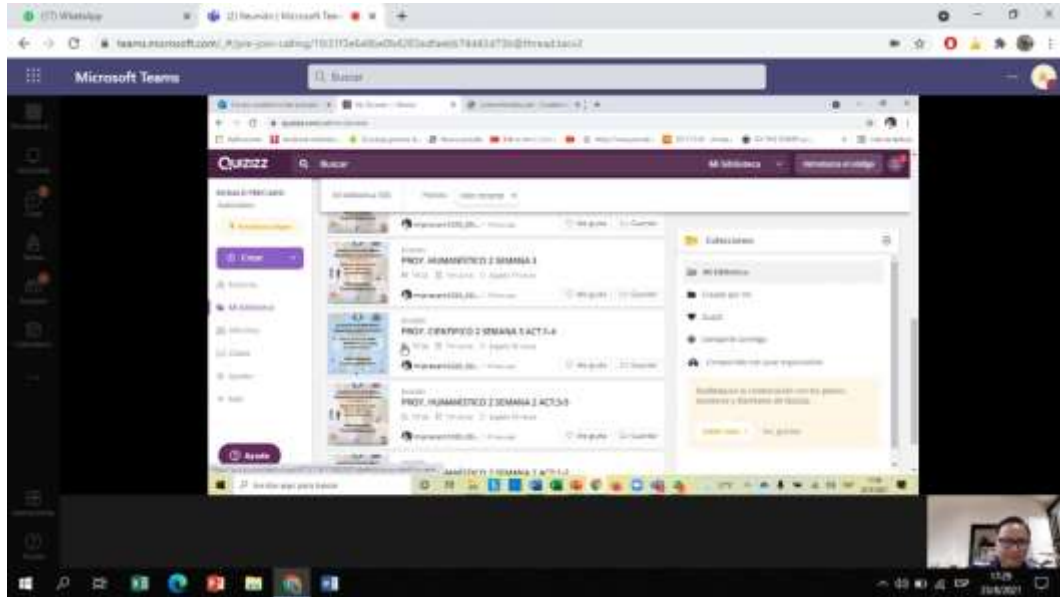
(17) WhatsApp
(2) Reunión | Microsoft Tea
teams.microsoft.com/_#/pre-join-calling/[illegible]
Microsoft Teams
Buscar
Quizizz
Buscar
Mi biblioteca
Crear
Mi biblioteca
Colecciones
PROY. HUMANISTICO 2 SEMANA 3
PROY. CIENTIFICO 2 SEMANA 3 ACT.1-4
PROY. HUMANISTICO 2 SEMANA 2 ACT.3-5
PROY. HUMANISTICO 2 SEMANA 2 ACT.1-2
Ayuda
17:29
23/4/2021